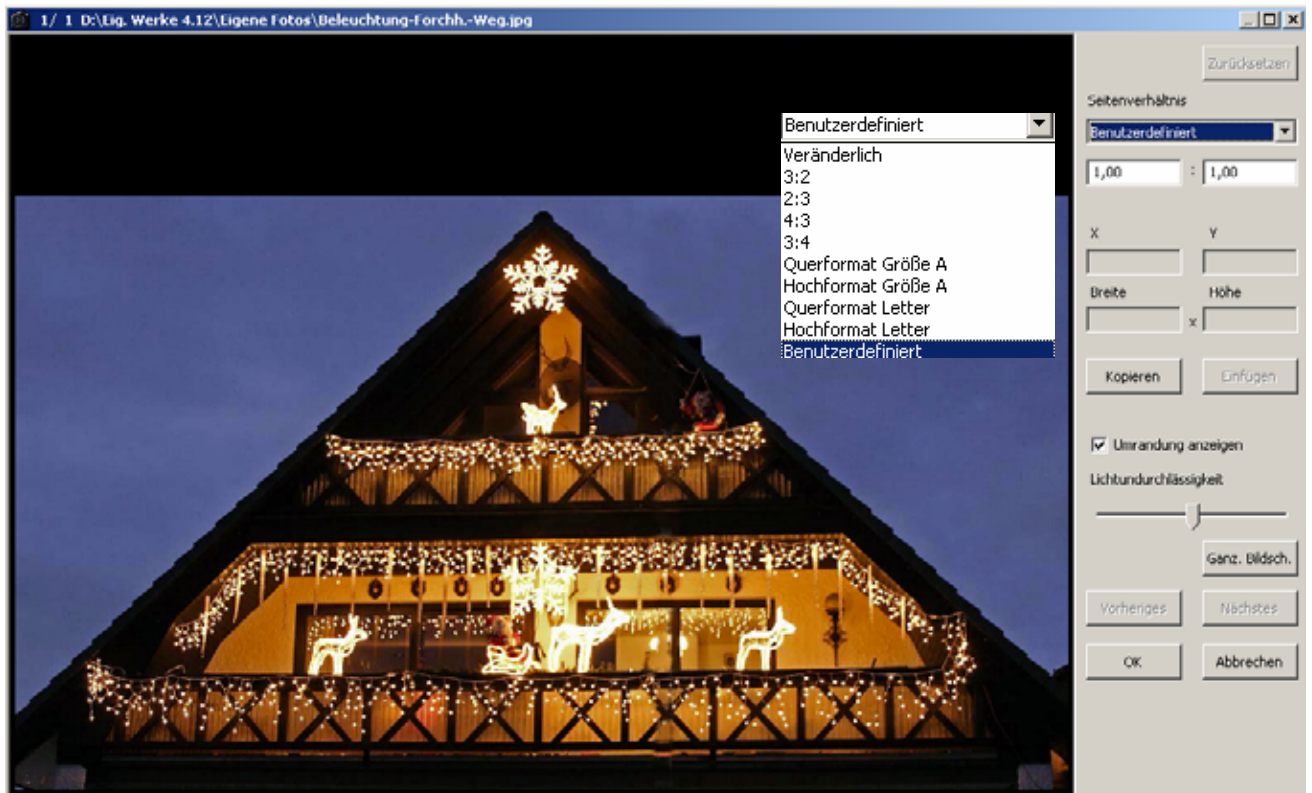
1/ 1 D:\Eig. Werke 4.12\Eigene Fotos\Beleuchtung-Forchh.-Weg.jpg

Benutzerdefiniert
Veränderlich
3:2
2:3
4:3
3:4
Querformat Größe A
Hochformat Größe A
Querformat Letter
Hochformat Letter
Benutzerdefiniert

Zurücksetzen
Seitenverhältnis
Benutzerdefiniert
1,00 : 1,00
X
Y
Breite
Höhe
x
Kopieren
Einfügen
Umrandung anzeigen
Lichtundurchlässigkeit
Ganz. Bildsch.
Vorheriges
Nächstes
OK
Abbrechen